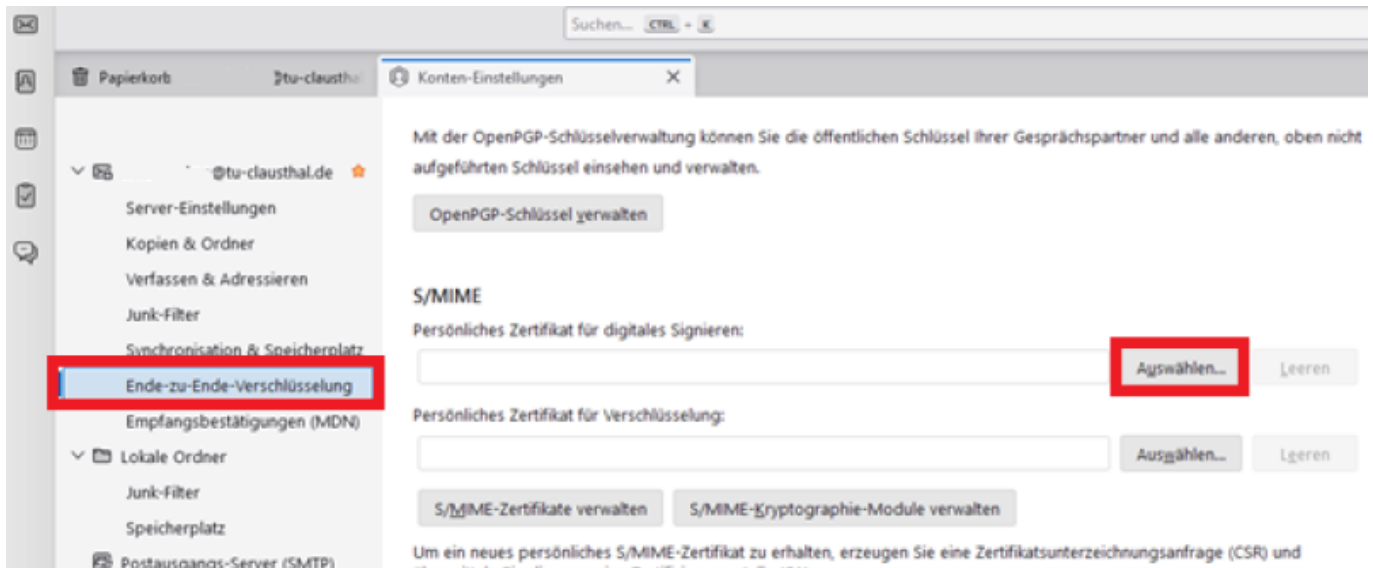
Suchen... CTRL + K

Papierkorb

@tu-clausthal

Konten-Einstellungen ×

@tu-clausthal.de

Server-Einstellungen

Kopien & Ordner

Verfassen & Adressieren

Junk-Filter

Synchronisation & Speicherplatz

Ende-zu-Ende-Verschlüsselung

Empfangsbestätigungen (MDN)

Lokale Ordner

Junk-Filter

Speicherplatz

Postausgangs-Server (SMTP)

Mit der OpenPGP-Schlüsselverwaltung können Sie die öffentlichen Schlüssel Ihrer Gesprächspartner und alle anderen, oben nicht aufgeführten Schlüssel einsehen und verwalten.

OpenPGP-Schlüssel verwalten

S/MIME

Persönliches Zertifikat für digitales Signieren:

Auswählen...

Leeren

Persönliches Zertifikat für Verschlüsselung:

Auswählen...

Leeren

S/MIME-Zertifikate verwalten

S/MIME-Kryptographie-Module verwalten

Um ein neues persönliches S/MIME-Zertifikat zu erhalten, erzeugen Sie eine Zertifikatsunterzeichnungsanfrage (CSR) und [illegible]